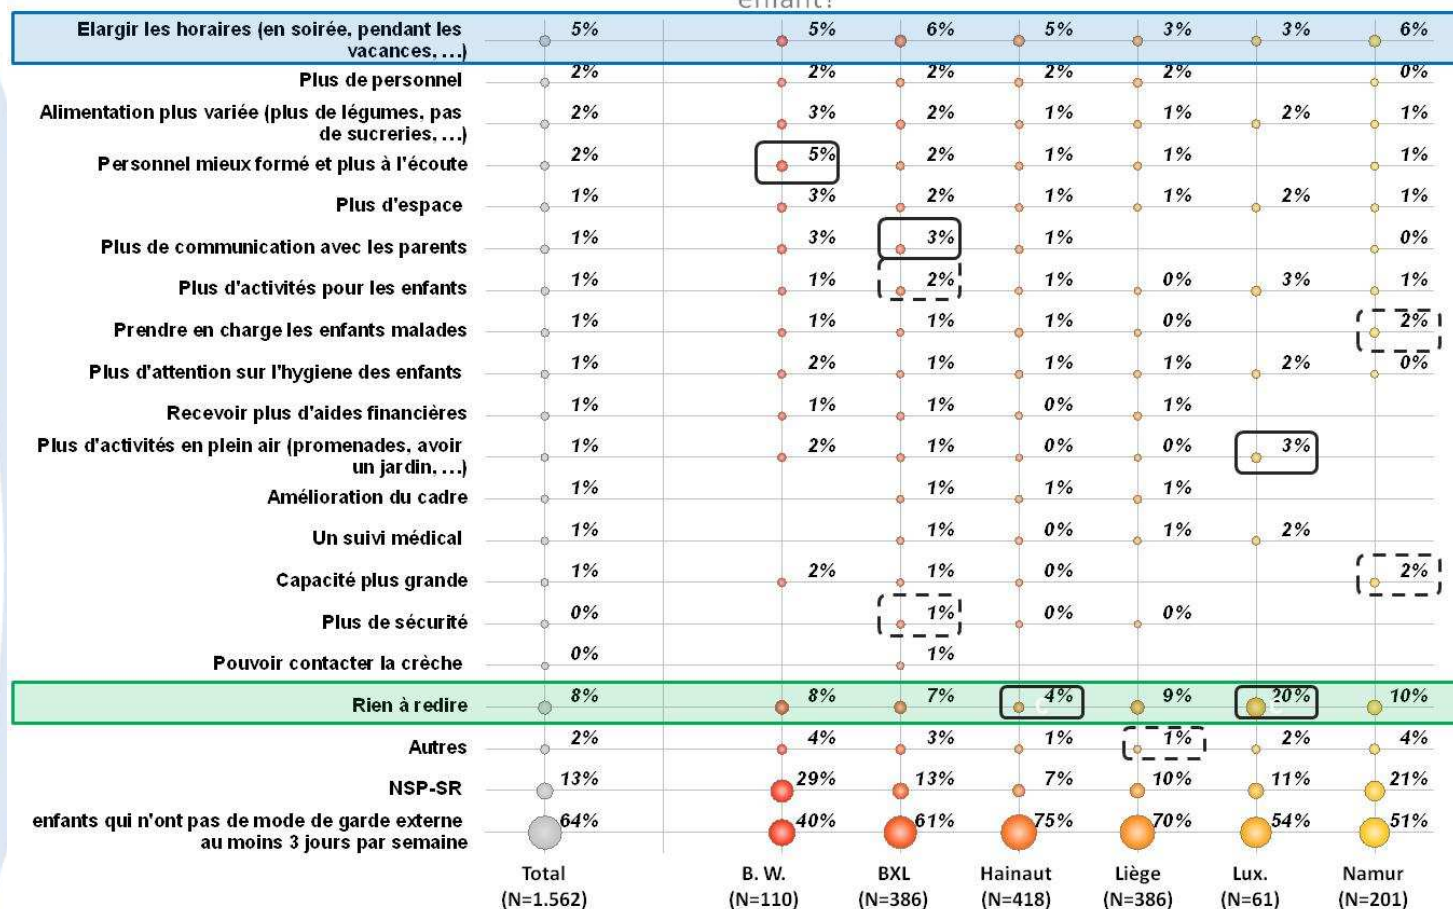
enfant?

| | Total (N=1.562) | B. W. (N=110) | BXL (N=386) | Hainaut (N=418) | Liège (N=386) | Lux. (N=61) | Namur (N=201) |
|---|---|---|---|---|---|---|---|
| Elargir les horaires (en soirée, pendant les vacances, …) | 5% | 5% | 6% | 5% | 3% | 3% | 6% |
| Plus de personnel | 2% | 2% | 2% | 2% | 2% | | 0% |
| Alimentation plus variée (plus de légumes, pas de sucreries, …) | 2% | 3% | 2% | 1% | 1% | 2% | 1% |
| Personnel mieux formé et plus à l'écoute | 2% | 5% | 2% | 1% | 1% | | 1% |
| Plus d'espace | 1% | 3% | 2% | 1% | 1% | 2% | 1% |
| Plus de communication avec les parents | 1% | 3% | 3% | 1% | | | 0% |
| Plus d'activités pour les enfants | 1% | 1% | 2% | 1% | 0% | 3% | 1% |
| Prendre en charge les enfants malades | 1% | 1% | 1% | 1% | 0% | | 2% |
| Plus d'attention sur l'hygiene des enfants | 1% | 2% | 1% | 1% | 1% | 2% | 0% |
| Recevoir plus d'aides financières | 1% | 1% | 1% | 0% | 1% | | |
| Plus d'activités en plein air (promenades, avoir un jardin, …) | 1% | 2% | 1% | 0% | 0% | 3% | |
| Amélioration du cadre | 1% | | 1% | 1% | 1% | | |
| Un suivi médical | 1% | | 1% | 0% | 1% | 2% | |
| Capacité plus grande | 1% | 2% | 1% | 0% | | | 2% |
| Plus de sécurité | 0% | | 1% | 0% | 0% | | |
| Pouvoir contacter la crèche | 0% | | 1% | | | | |
| Rien à redire | 8% | 8% | 7% | 4% | 9% | 20% | 10% |
| Autres | 2% | 4% | 3% | 1% | 1% | 2% | 4% |
| NSP-SR | 13% | 29% | 13% | 7% | 10% | 11% | 21% |
| enfants qui n'ont pas de mode de garde externe au moins 3 jours par semaine | 64% | 40% | 61% | 75% | 70% | 54% | 51% |